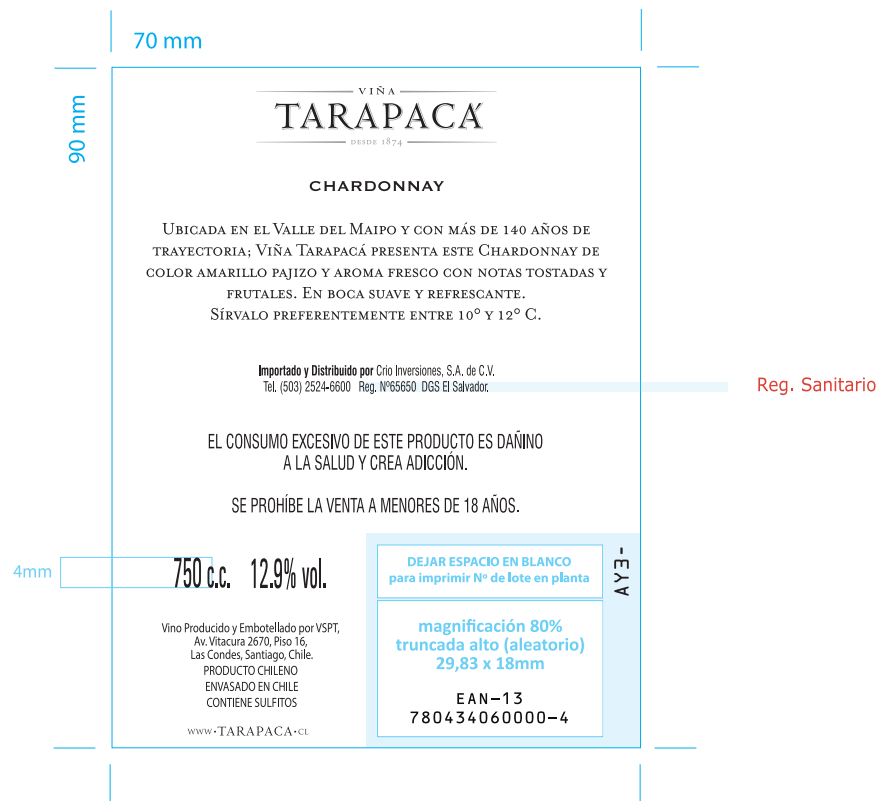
70 mm

90 mm

VIÑA
TARAPACÁ
DESDE 1874

CHARDONNAY

Ubicada en el Valle del Maipo y con más de 140 años de trayectoria; Viña Tarapacá presenta este Chardonnay de color amarillo pajizo y aroma fresco con notas tostadas y frutales. En boca suave y refrescante.
Sírvalo preferentemente entre 10° y 12° C.

Importado y Distribuido por Crio Inversiones, S.A. de C.V.
Tel. (503) 2524-6600 Reg. Nº65650 DGS El Salvador.

Reg. Sanitario

EL CONSUMO EXCESIVO DE ESTE PRODUCTO ES DAÑINO A LA SALUD Y CREA ADICCIÓN.

SE PROHÍBE LA VENTA A MENORES DE 18 AÑOS.

4mm

750 c.c. 12.9% vol.

DEJAR ESPACIO EN BLANCO
para imprimir Nº de lote en planta

AYƎ-

Vino Producido y Embotellado por VSPT,
Av. Vitacura 2670, Piso 16,
Las Condes, Santiago, Chile.
PRODUCTO CHILENO
ENVASADO EN CHILE
CONTIENE SULFITOS

magnificación 80%
truncada alto (aleatorio)
29,83 x 18mm

EAN-13
780434060000-4

www·TARAPACA·CL